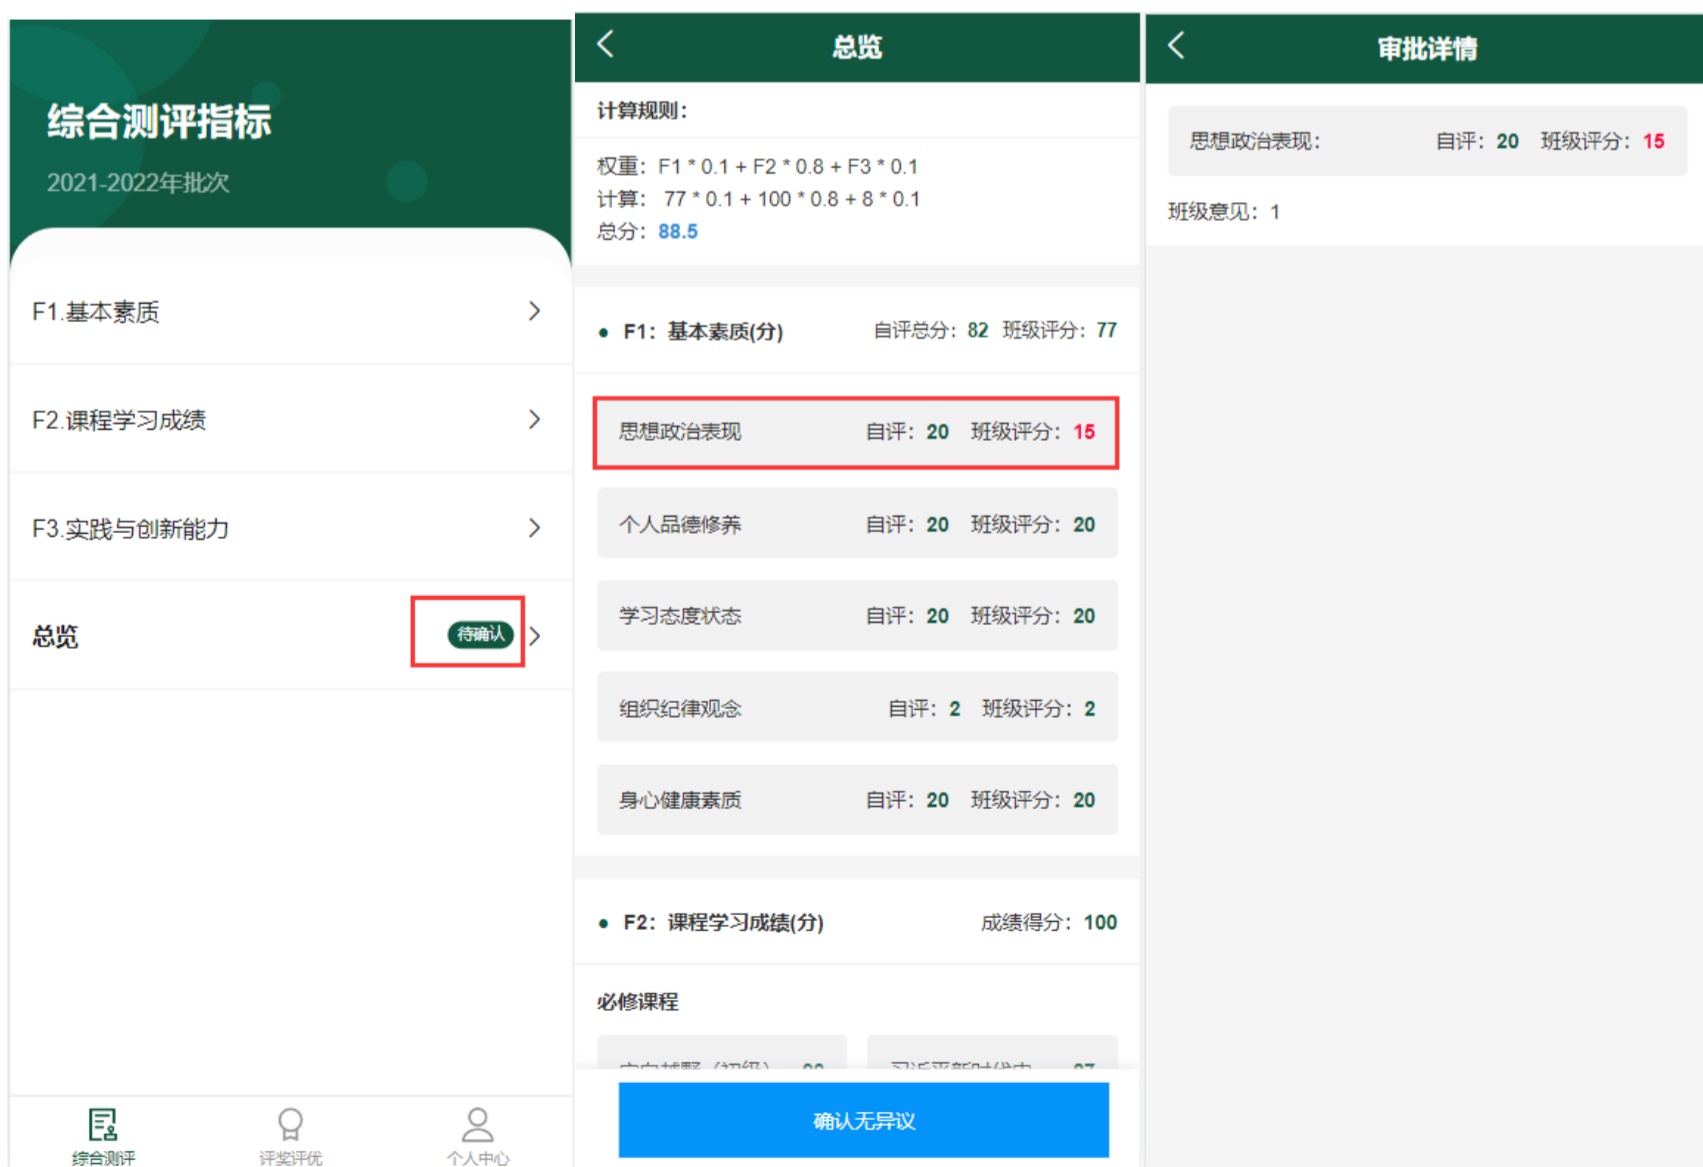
综合测评指标

2021-2022年批次

F1.基本素质

F2.课程学习成绩

F3.实践与创新能力

总览 待确认

综合测评 评奖评优 个人中心

总览

计算规则：

权重：F1 * 0.1 + F2 * 0.8 + F3 * 0.1
计算：77 * 0.1 + 100 * 0.8 + 8 * 0.1
总分：88.5

• F1：基本素质(分) 自评总分：82 班级评分：77

| | | |
|---|---|---|
| 思想政治表现 | 自评：20 | 班级评分：15 |
| 个人品德修养 | 自评：20 | 班级评分：20 |
| 学习态度状态 | 自评：20 | 班级评分：20 |
| 组织纪律观念 | 自评：2 | 班级评分：2 |
| 身心健康素质 | 自评：20 | 班级评分：20 |

• F2：课程学习成绩(分) 成绩得分：100

必修课程

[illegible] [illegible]

确认无异议

审批详情

思想政治表现： 自评：20 班级评分：15

班级意见：1